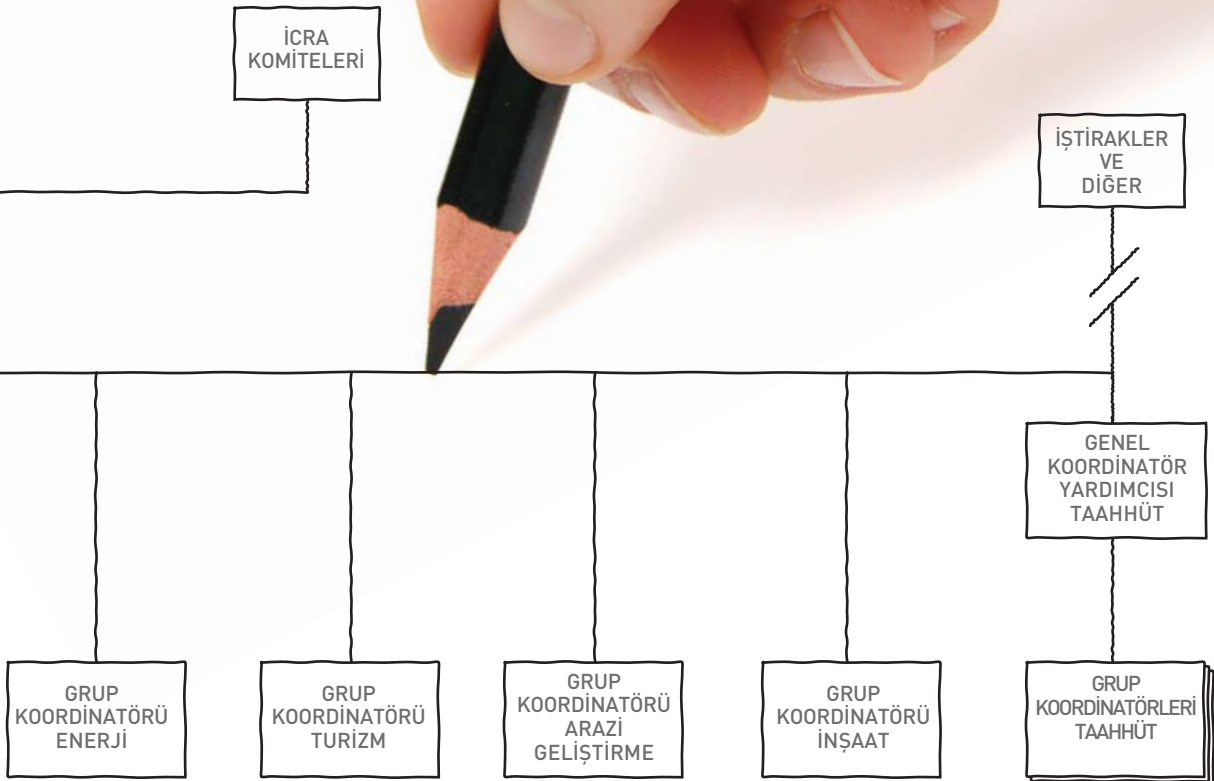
İCRA
KOMİTELERİ

İŞTİRAKLER
VE
DİĞER

GENEL
KOORDİNATÖR
YARDIMCISI
TAAHHÜT

GRUP
KOORDİNATÖRÜ
ENERJİ

GRUP
KOORDİNATÖRÜ
TURİZM

GRUP
KOORDİNATÖRÜ
ARAZİ
GELİŞTİRME

GRUP
KOORDİNATÖRÜ
İNŞAAT

GRUP
KOORDİNATÖRLERİ
TAAHHÜT